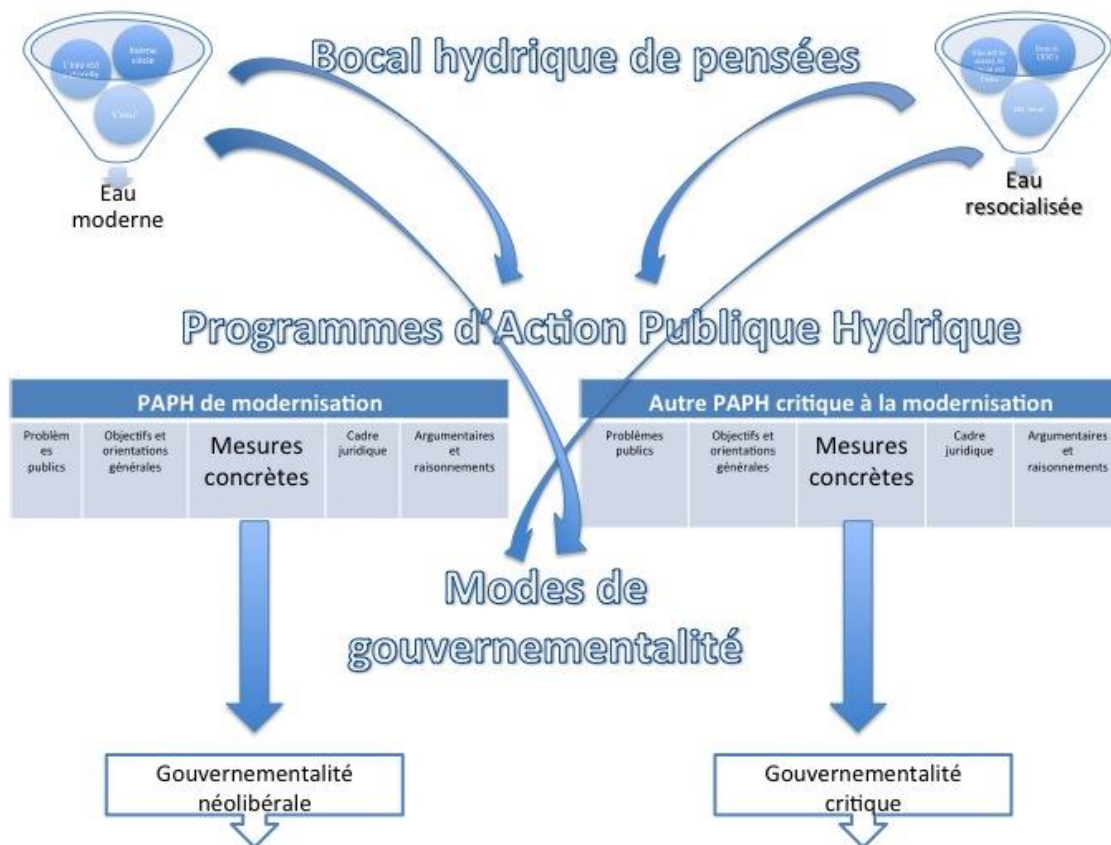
Bocal hydrique de pensées

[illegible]

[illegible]

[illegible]

Eau moderne

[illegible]

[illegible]

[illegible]

Eau resocialisée

Programmes d'Action Publique Hydrique

| PAPH de modernisation | | | | |
|---|---|---|---|---|
| Problèmes publics | Objectifs et orientations générales | Mesures concrètes | Cadre juridique | Argumentaires et raisonnements |

| Autre PAPH critique à la modernisation | | | | |
|---|---|---|---|---|
| Problèmes publics | Objectifs et orientations générales | Mesures concrètes | Cadre juridique | Argumentaires et raisonnements |

Modes de gouvernementalité

Gouvernementalité néolibérale

Gouvernementalité critique